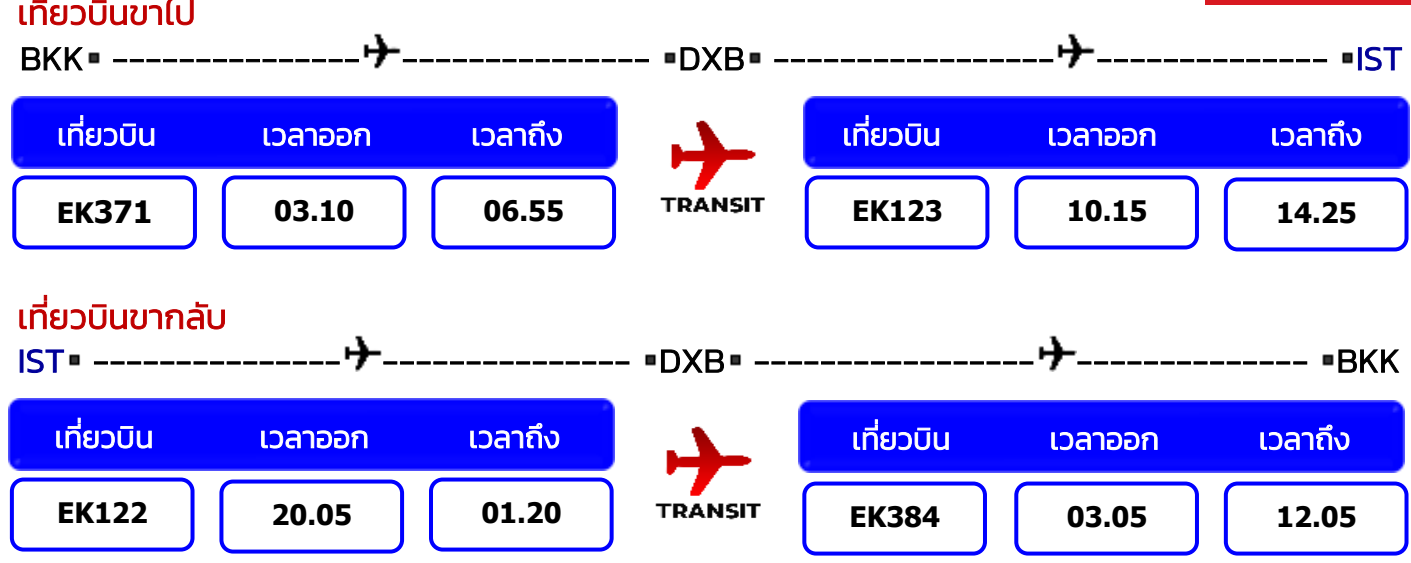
เที่ยวบินขาไป

BKK ▪ ---------------✈--------------- ▪DXB▪ -----------------✈-------------- ▪IST

| เที่ยวบิน | เวลาออก | เวลาถึง |
|---|---|---|
| EK371 | 03.10 | 06.55 |

TRANSIT

| เที่ยวบิน | เวลาออก | เวลาถึง |
|---|---|---|
| EK123 | 10.15 | 14.25 |

เที่ยวบินขากลับ

IST ▪ ---------------✈--------------- ▪DXB▪ -----------------✈-------------- ▪BKK

| เที่ยวบิน | เวลาออก | เวลาถึง |
|---|---|---|
| EK122 | 20.05 | 01.20 |

TRANSIT

| เที่ยวบิน | เวลาออก | เวลาถึง |
|---|---|---|
| EK384 | 03.05 | 12.05 |